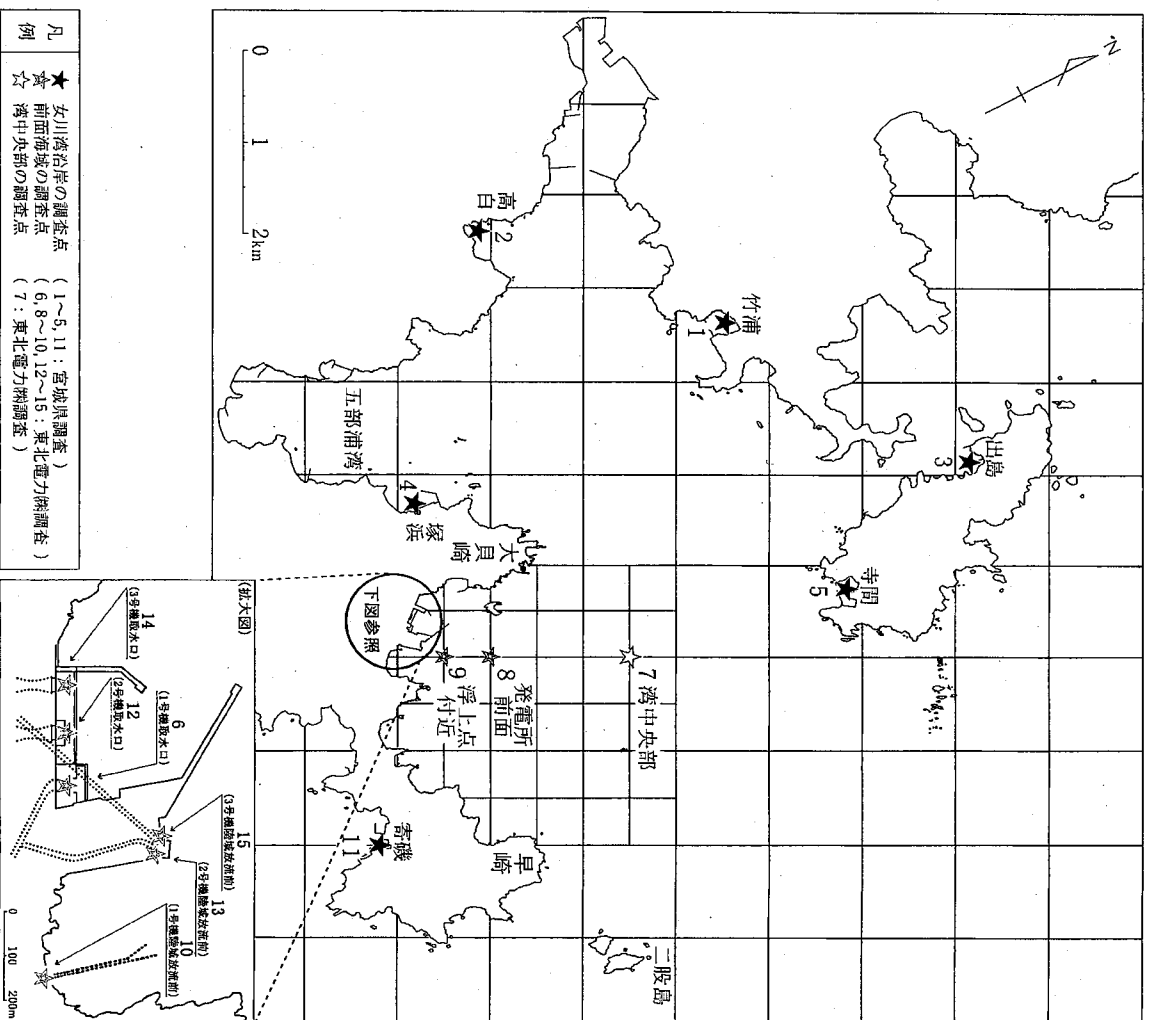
凡例
★ 女川湾沿岸の調査点 （1~5, 11：宮城県調査）
☆ 前面海域の調査点 （6, 8~10, 12~15：東北電力㈱調査）
☆ 湾中央部の調査点 （7：東北電力㈱調査）

0 1 2km

N

竹浦 1
高白 2
出島 3
五部浦湾
塚浜 4
寺間 5
大貝崎
7 湾中央部
8 発電所前面
9 浮上点付近
下図参照
早崎
寄磯 11
二股島

（拡大図）
14 (3号機取水口)
12 (2号機取水口)
6 (1号機取水口)
15 (3号機放水口前)
13 (2号機放水口前)
10 (1号機放水口前)
0 100 200m